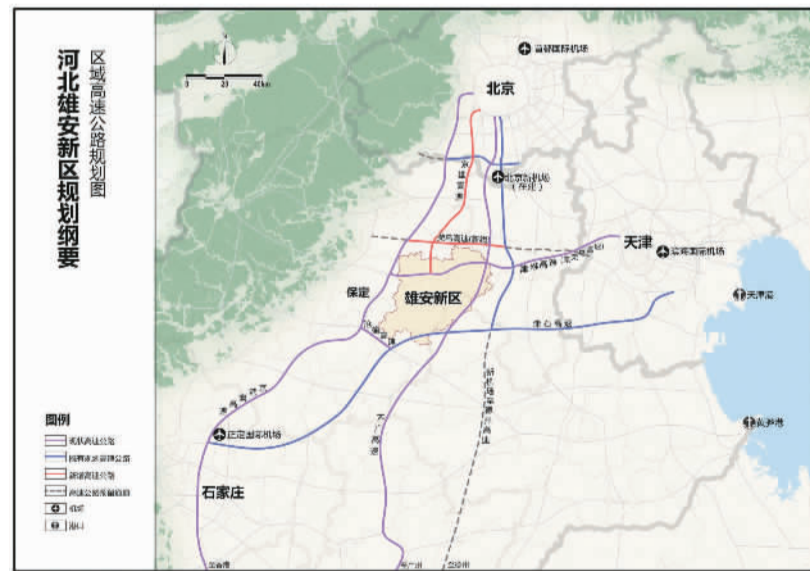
河北雄安新区规划纲要

区域高速公路规划图

0 20 40km

首都国际机场

北京

北京新机场（在建）

京雄高速

天津

滨海国际机场

津雄高速

天津港

保定

雄安新区

津石高速

京港澳高速

石家庄

正定国际机场

黄骅港

大广高速

图例

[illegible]

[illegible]

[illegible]

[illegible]

机场

港口